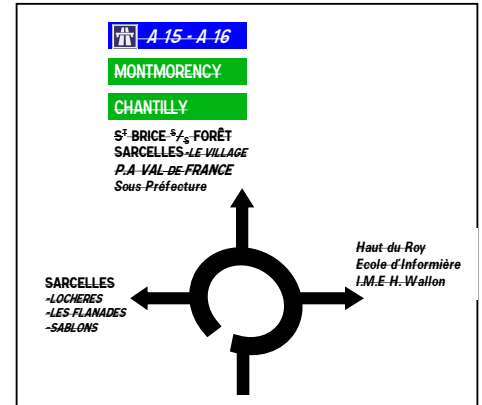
A 15 - A 16

MONTMORENCY

CHANTILLY

S$^{T}$ BRICE $^{S}/_{S}$ FORÊT
SARCELLES-LE VILLAGE
P.A VAL DE FRANCE
Sous Préfecture

Haut du Roy
Ecole d'Informière
I.M.E H. Wallon

SARCELLES
-LOCHERES
-LES FLANADES
-SABLONS